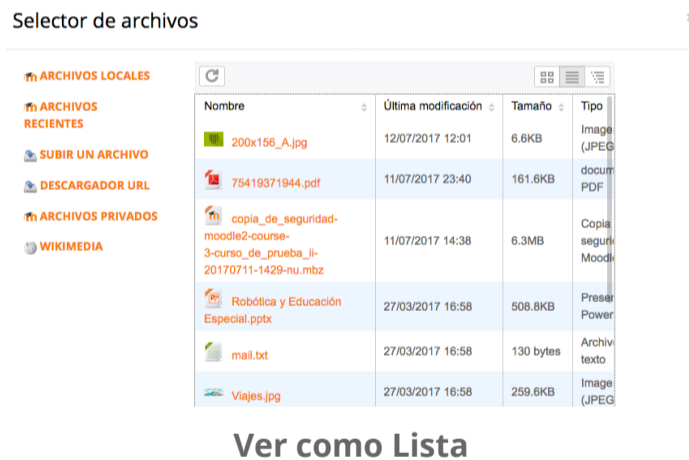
Selector de archivos

ARCHIVOS LOCALES
ARCHIVOS RECIENTES
SUBIR UN ARCHIVO
DESCARGADOR URL
ARCHIVOS PRIVADOS
WIKIMEDIA

| Nombre | Última modificación | Tamaño | Tipo |
|---|---|---|---|
| 200x156_A.jpg | 12/07/2017 12:01 | 6.6KB | Image (JPEG |
| 75419371944.pdf | 11/07/2017 23:40 | 161.6KB | docum PDF |
| copia_de_seguridad-moodle2-course-3-curso_de_prueba_ii-20170711-1429-nu.mbz | 11/07/2017 14:38 | 6.3MB | Copia seguri Moodl |
| Robótica y Educación Especial.pptx | 27/03/2017 16:58 | 508.8KB | Preser Power |
| mail.txt | 27/03/2017 16:58 | 130 bytes | Archiv texto |
| Viajes.jpg | 27/03/2017 16:58 | 259.6KB | Image (JPEG |

Ver como Lista